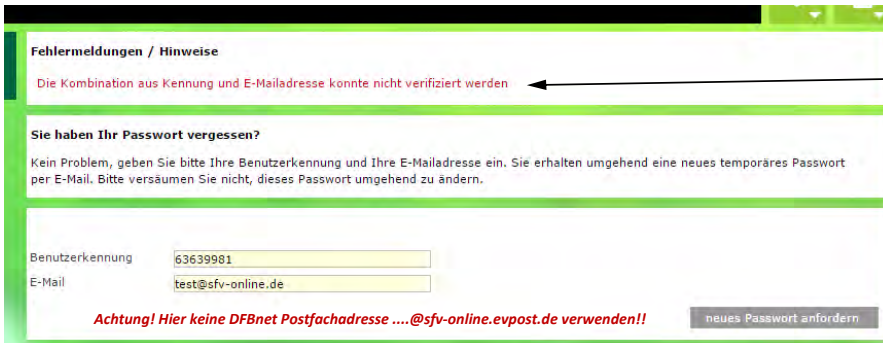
Fehlermeldungen / Hinweise

Die Kombination aus Kennung und E-Mailadresse konnte nicht verifiziert werden

Sie haben Ihr Passwort vergessen?

Kein Problem, geben Sie bitte Ihre Benutzerkennung und Ihre E-Mailadresse ein. Sie erhalten umgehend eine neues temporäres Passwort per E-Mail. Bitte versäumen Sie nicht, dieses Passwort umgehend zu ändern.

Benutzerkennung 63639981
E-Mail test@sfv-online.de

Achtung! Hier keine DFBnet Postfachadresse ....@sfv-online.evpost.de verwenden!!

neues Passwort anfordern